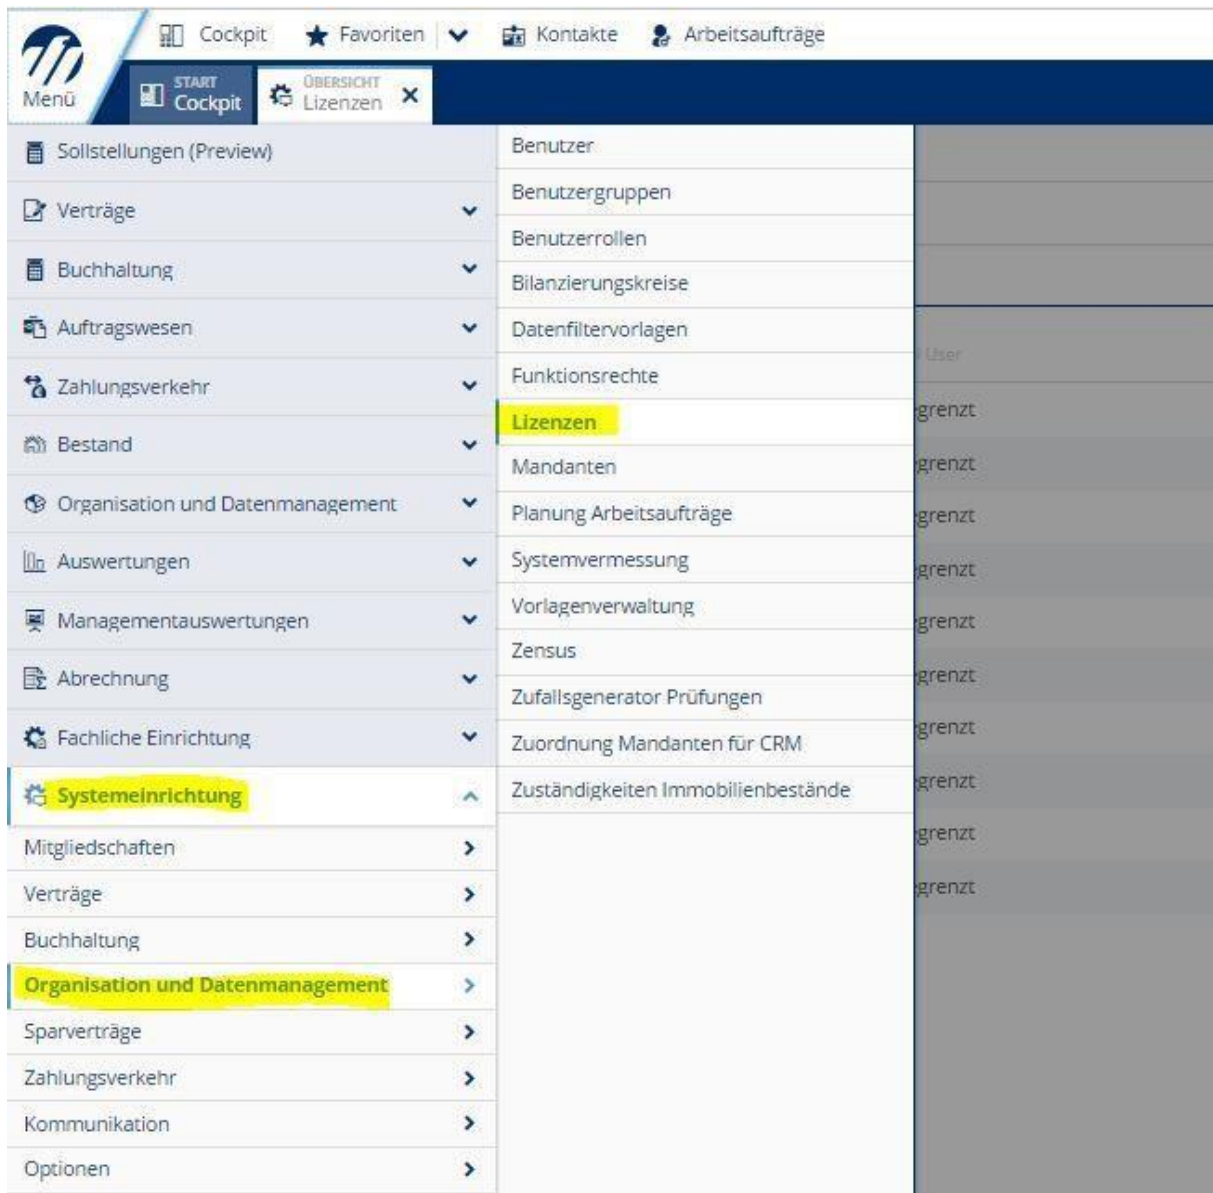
Menü
Cockpit
Favoriten
Kontakte
Arbeitsaufträge
START
Cockpit
ÜBERSICHT
Lizenzen
×

Sollstellungen (Preview)
Verträge
Buchhaltung
Auftragswesen
Zahlungsverkehr
Bestand
Organisation und Datenmanagement
Auswertungen
Managementauswertungen
Abrechnung
Fachliche Einrichtung
Systemeinrichtung
Mitgliedschaften
Verträge
Buchhaltung
Organisation und Datenmanagement
Sparverträge
Zahlungsverkehr
Kommunikation
Optionen

Benutzer
Benutzergruppen
Benutzerrollen
Bilanzierungskreise
Datenfiltervorlagen
Funktionsrechte
Lizenzen
Mandanten
Planung Arbeitsaufträge
Systemvermessung
Vorlagenverwaltung
Zensus
Zufallsgenerator Prüfungen
Zuordnung Mandanten für CRM
Zuständigkeiten Immobilienbestände

User
grenzt
grenzt
grenzt
grenzt
grenzt
grenzt
grenzt
grenzt
grenzt
grenzt